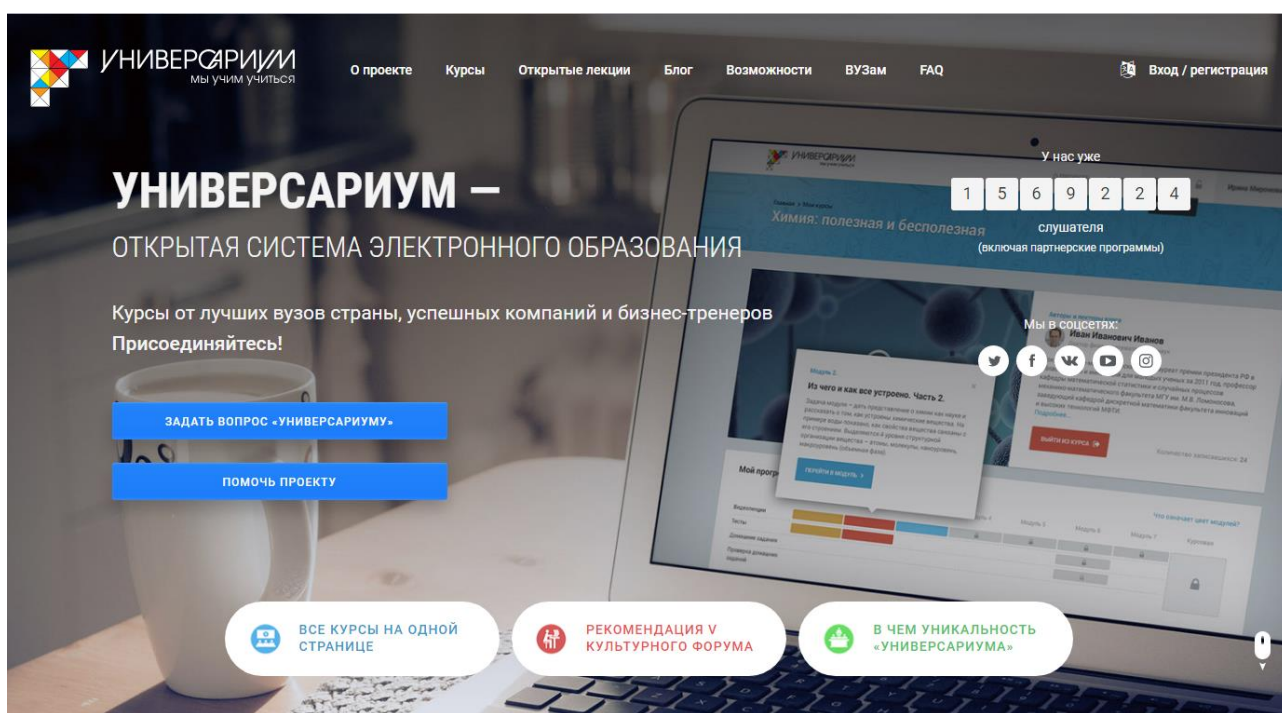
УНИВЕРСАРИУМ
мы учим учиться

О проекте Курсы Открытые лекции Блог Возможности ВУЗам FAQ

Вход / регистрация

УНИВЕРСАРИУМ –

ОТКРЫТАЯ СИСТЕМА ЭЛЕКТРОННОГО ОБРАЗОВАНИЯ

Курсы от лучших вузов страны, успешных компаний и бизнес-тренеров

Присоединяйтесь!

ЗАДАТЬ ВОПРОС «УНИВЕРСАРИУМУ»

ПОМОЧЬ ПРОЕКТУ

У нас уже

1 5 6 9 2 2 4

слушателя
(включая партнерские программы)

Мы в соцсетях:

Химия: полезная и бесполезная

Иван Иванович Иванов

Из чего и как все устроено. Часть 2.

Мои программы

ПЕРЕЙТИ В МОДУЛЬ

ВЫЙТИ ИЗ КУРСА

ВСЕ КУРСЫ НА ОДНОЙ СТРАНИЦЕ

РЕКОМЕНДАЦИЯ V КУЛЬТУРНОГО ФОРУМА

В ЧЕМ УНИКАЛЬНОСТЬ «УНИВЕРСАРИУМА»